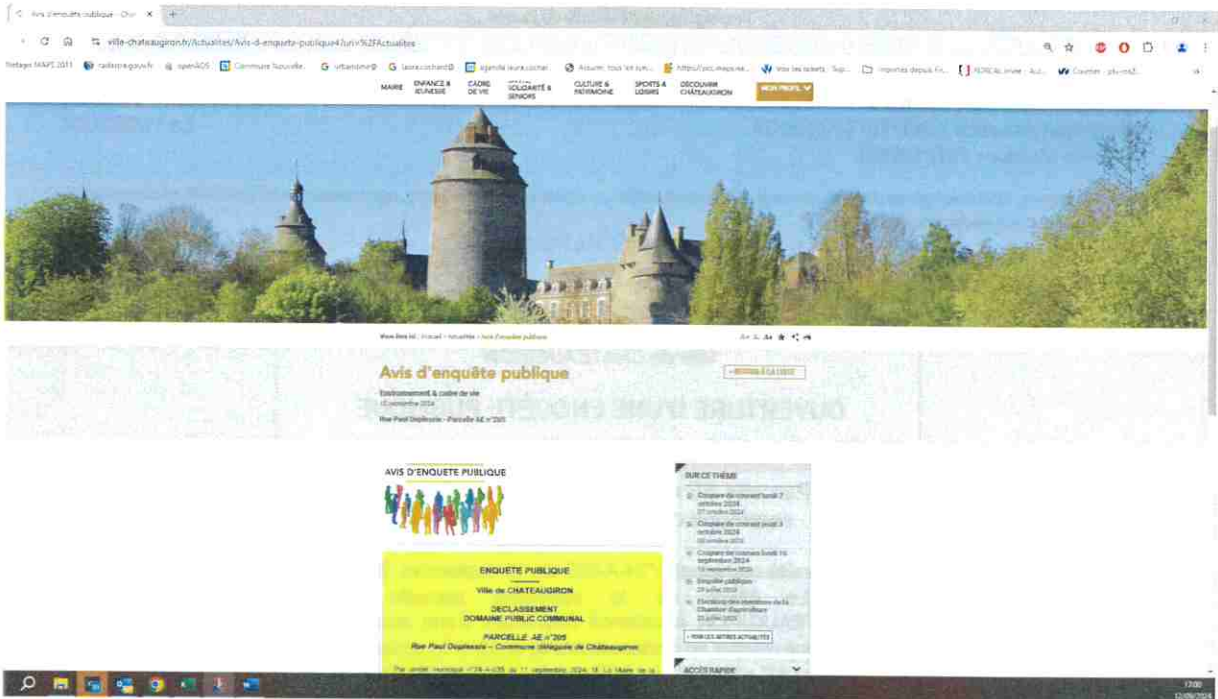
Avis d'enquête publique - Chât ×

ville-chateaugiron.fr/Actualites/Avis-d-enquete-publique4?urlr=%2FActualites

MAIRIE ENFANCE & JEUNESSE CADRE DE VIE SOLIDARITÉ & SENIORS CULTURE & PATRIMOINE SPORTS & LOISIRS DÉCOUVRIR CHÂTEAUGIRON MON PROFIL

Vous êtes ici : Accueil > Actualités > Avis d'enquête publique

Avis d'enquête publique

RETOUR À LA LISTE

Environnement & cadre de vie
12 septembre 2024

Rue Paul Duplessis - Parcelle AE n°205

AVIS D'ENQUETE PUBLIQUE

ENQUÊTE PUBLIQUE

Ville de CHATEAUGIRON

DECLASSEMENT
DOMAINE PUBLIC COMMUNAL

PARCELLE AE n°205
Rue Paul Duplessis – Commune déléguée de Châteaugiron

Par arrêté municipal n°24-A-035 du 11 septembre 2024, le Maire de la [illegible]

SUR CE THÈME

Conseil municipal lundi 7 octobre 2024
07 octobre 2024

Conseil municipal lundi 9 octobre 2024
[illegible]

Conseil municipal lundi 16 septembre 2024
16 septembre 2024

Enquête publique
29 juillet 2024

Élections des membres de la Chambre d'agriculture
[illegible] juillet 2024

VOIR LES AUTRES ACTUALITÉS

ACCÈS RAPIDE

17:00
12/09/2024